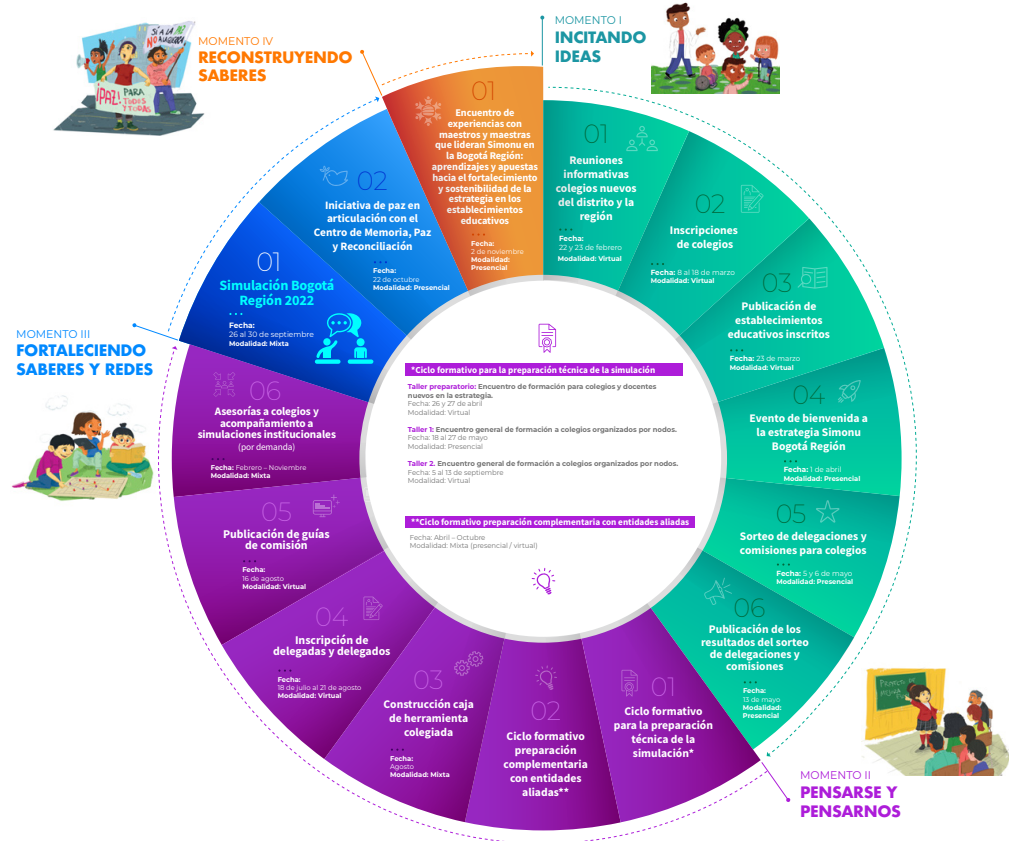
MOMENTO IV
RECONSTRUYENDO SABERES

SÍ A LA PAZ NO A LA GUERRA
¡PAZ! PARA TODOS Y TODAS

MOMENTO I
INCITANDO IDEAS

01
Encuentro de experiencias con maestros y maestras que lideran Simonu en la Bogotá Región: aprendizajes y apuestas hacia el fortalecimiento y sostenibilidad de la estrategia en los establecimientos educativos
Fecha: 2 de noviembre
Modalidad: Presencial

02
Iniciativa de paz en articulación con el Centro de Memoria, Paz y Reconciliación
Fecha: 22 de octubre
Modalidad: Presencial

01
Simulación Bogotá Región 2022
Fecha: 26 al 30 de septiembre
Modalidad: Mixta

01
Reuniones informativas colegios nuevos del distrito y la región
Fecha: 22 y 23 de febrero
Modalidad: Virtual

02
Inscripciones de colegios
Fecha: 8 al 18 de marzo
Modalidad: Virtual

03
Publicación de establecimientos educativos inscritos
Fecha: 23 de marzo
Modalidad: Virtual

04
Evento de bienvenida a la estrategia Simonu Bogotá Región
Fecha: 1 de abril
Modalidad: Presencial

05
Sorteo de delegaciones y comisiones para colegios
Fecha: 5 y 6 de mayo
Modalidad: Presencial

06
Publicación de los resultados del sorteo de delegaciones y comisiones
Fecha: 13 de mayo
Modalidad: Presencial

MOMENTO III
FORTALECIENDO SABERES Y REDES

06
Asesorías a colegios y acompañamiento a simulaciones institucionales (por demanda)
Fecha: Febrero - Noviembre
Modalidad: Mixta

05
Publicación de guías de comisión
Fecha: 16 de agosto
Modalidad: Virtual

04
Inscripción de delegadas y delegados
Fecha: 18 de julio al 21 de agosto
Modalidad: Virtual

03
Construcción caja de herramienta colegiada
Fecha: Agosto
Modalidad: Mixta

02
Ciclo formativo preparación complementaria con entidades aliadas**

01
Ciclo formativo para la preparación técnica de la simulación*

*Ciclo formativo para la preparación técnica de la simulación
Taller preparatorio: Encuentro de formación para colegios y docentes nuevos en la estrategia.
Fecha: 26 y 27 de abril
Modalidad: Virtual
Taller 1: Encuentro general de formación a colegios organizados por nodos.
18 al 27 de mayo
Modalidad: Presencial
Taller 2. Encuentro general de formación a colegios organizados por nodos.
Fecha: 5 al 13 de septiembre
Modalidad: Virtual

**Ciclo formativo preparación complementaria con entidades aliadas
Fecha: Abril – Octubre
Modalidad: Mixta (presencial / virtual)

PROYECTO DE VIDA

MOMENTO II
PENSARSE Y PENSARNOS